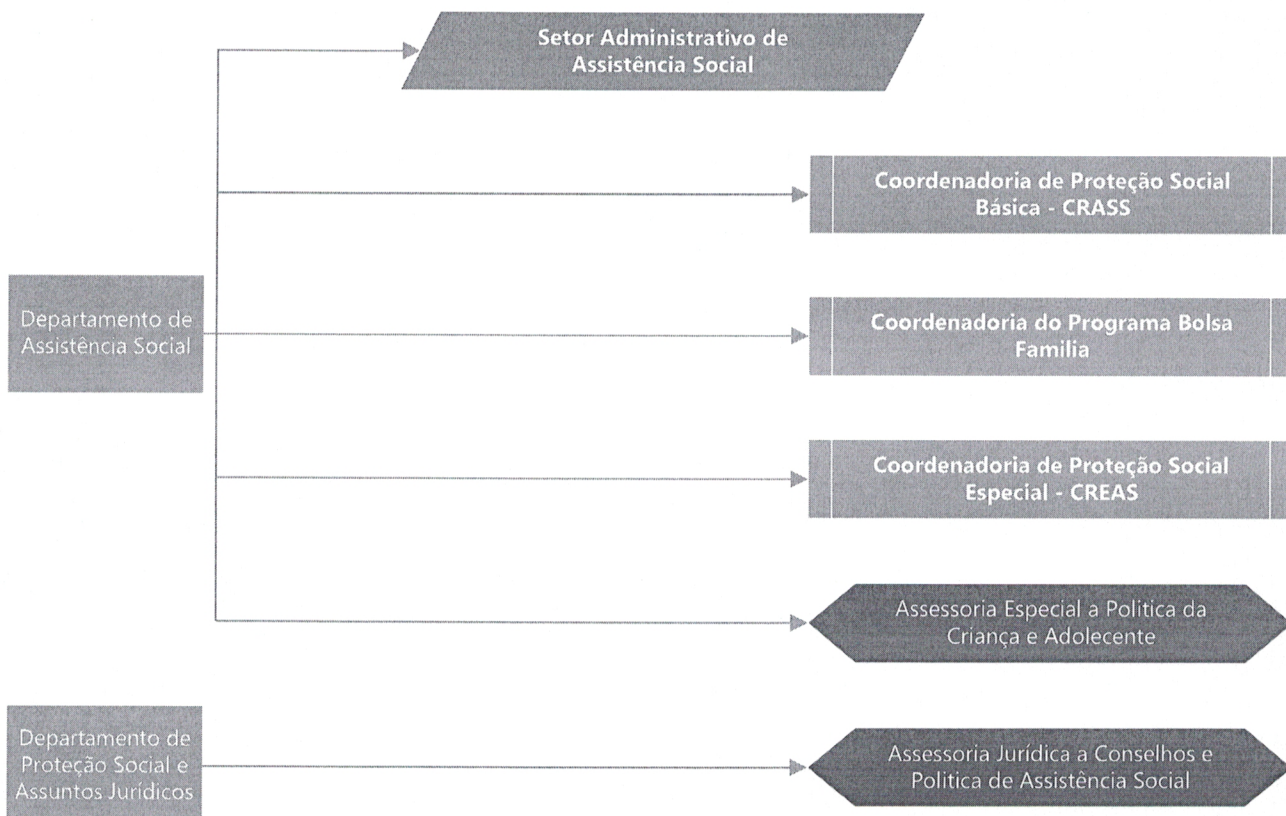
Setor Administrativo de Assistência Social

Coordenadoria de Proteção Social Básica - CRASS

Departamento de Assistência Social

Coordenadoria do Programa Bolsa Familia

Coordenadoria de Proteção Social Especial - CREAS

Assessoria Especial a Politica da Criança e Adolecente

Departamento de Proteção Social e Assuntos Jurídicos

Assessoria Jurídica a Conselhos e Politica de Assistência Social